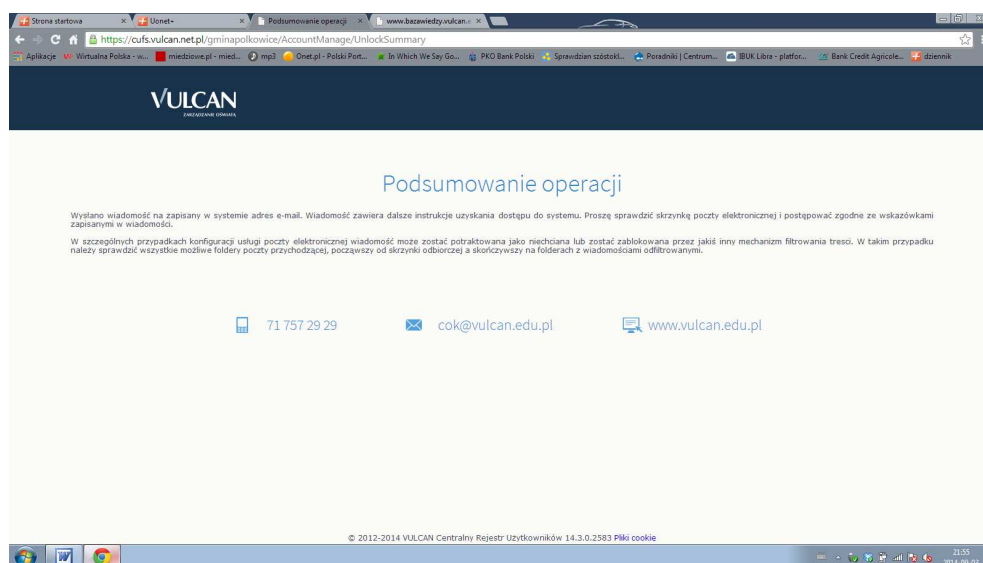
Strona startowa ×
Uonet+ ×
Podsumowanie operacji ×
www.bazawiedzy.vulcan.e ×

https://cufs.vulcan.net.pl/gminapolkowice/AccountManage/UnlockSummary

Aplikacje
Wirtualna Polska - w...
miedziowe.pl - mied...
mp3
Onet.pl - Polski Port...
In Which We Say Go...
PKO Bank Polski
Sprawdzian szóstokl...
Poradniki | Centrum...
IBUK Libra - platfor...
Bank Credit Agricole...
dziennik

VULCAN
ZARZĄDZANIE OŚWIATĄ

Podsumowanie operacji

Wysłano wiadomość na zapisany w systemie adres e-mail. Wiadomość zawiera dalsze instrukcje uzyskania dostępu do systemu. Proszę sprawdzić skrzynkę poczty elektronicznej i postępować zgodne ze wskazówkami zapisanymi w wiadomości.

W szczególnych przypadkach konfiguracji usługi poczty elektronicznej wiadomość może zostać potraktowana jako niechciana lub zostać zablokowana przez jakiś inny mechanizm filtrowania treści. W takim przypadku należy sprawdzić wszystkie możliwe foldery poczty przychodzącej, począwszy od skrzynki odbiorczej a skończywszy na folderach z wiadomościami odfiltrowanymi.

71 757 29 29
cok@vulcan.edu.pl
www.vulcan.edu.pl

© 2012-2014 VULCAN Centralny Rejestr Użytkowników 14.3.0.2583 Pliki cookie

21:55
2014-09-02